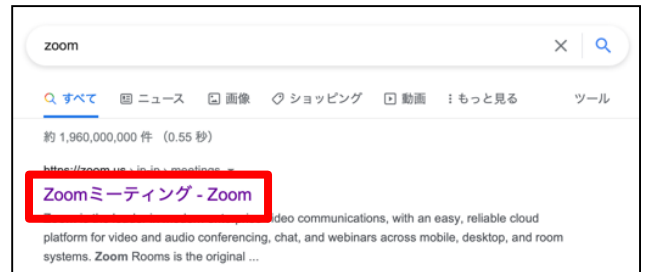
zoom

すべて　ニュース　画像　ショッピング　動画　もっと見る　ツール

約 1,960,000,000 件 (0.55 秒)

https://zoom.us › ja-jp › meetings

Zoomミーティング - Zoom

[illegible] video communications, with an easy, reliable cloud platform for video and audio conferencing, chat, and webinars across mobile, desktop, and room systems. Zoom Rooms is the original ...